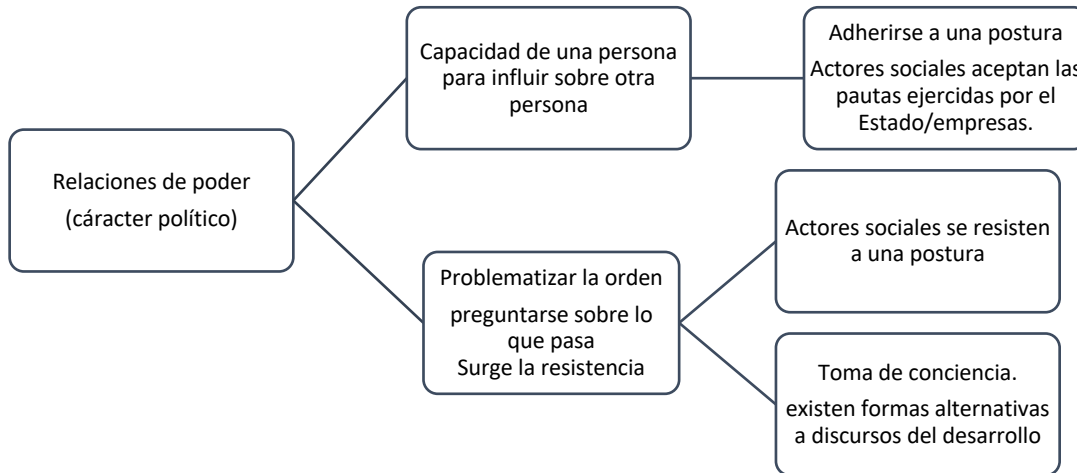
Relaciones de poder
(cáracter político)

Capacidad de una persona para influir sobre otra persona

Adherirse a una postura
Actores sociales aceptan las pautas ejercidas por el Estado/empresas.

Problematizar la orden
preguntarse sobre lo que pasa
Surge la resistencia

Actores sociales se resisten a una postura

Toma de conciencia.
existen formas alternativas a discursos del desarrollo